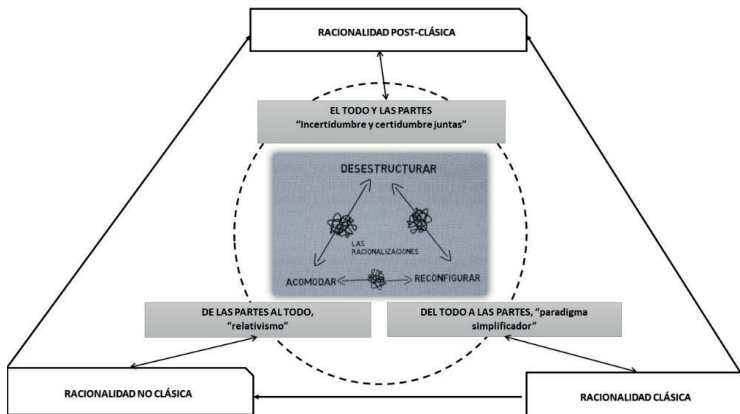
RACIONALIDAD POST-CLÁSICA

EL TODO Y LAS PARTES
"Incertidumbre y certidumbre juntas"

DESESTRUCTURAR

LAS RACIONALIZACIONES

ACOMODAR

RECONFIGURAR

DE LAS PARTES AL TODO, "relativismo"

DEL TODO A LAS PARTES, "paradigma simplificador"

RACIONALIDAD NO CLÁSICA

RACIONALIDAD CLÁSICA